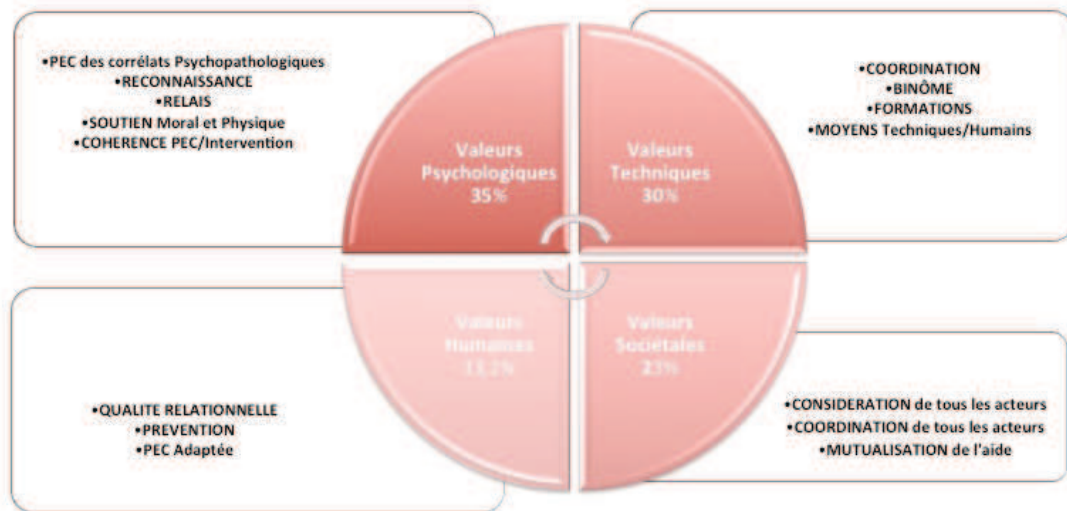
•PEC des corrélats Psychopathologiques
•RECONNAISSANCE
•RELAIS
•SOUTIEN Moral et Physique
•COHERENCE PEC/Intervention

Valeurs Psychologiques 35%

Valeurs Techniques 30%

•COORDINATION
•BINÔME
•FORMATIONS
•MOYENS Techniques/Humains

Valeurs Humaines 11,2%

Valeurs Sociétales 23%

•QUALITE RELATIONNELLE
•PREVENTION
•PEC Adaptée

•CONSIDERATION de tous les acteurs
•COORDINATION de tous les acteurs
•MUTUALISATION de l'aide